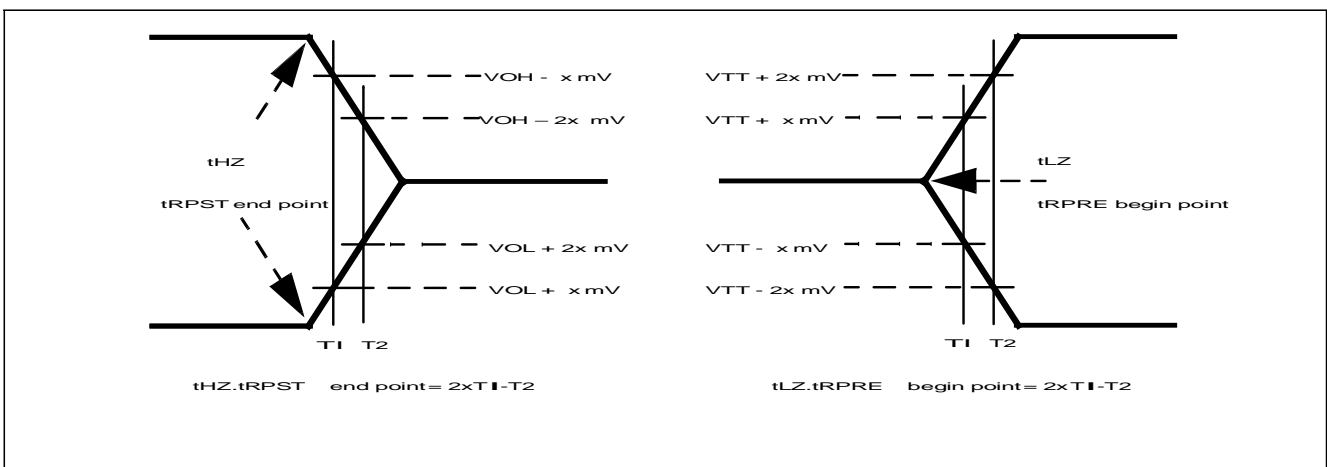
VOH - x mV
VOH – 2x mV
tHZ
tRPST end point
VOL + 2x mV
VOL + x mV
TI T2
tHZ.tRPST end point= 2xTI-T2

VTT + 2x mV
VTT + x mV
tLZ
tRPRE begin point
VTT - x mV
VTT - 2x mV
TI T2
tLZ.tRPRE begin point= 2xTI-T2